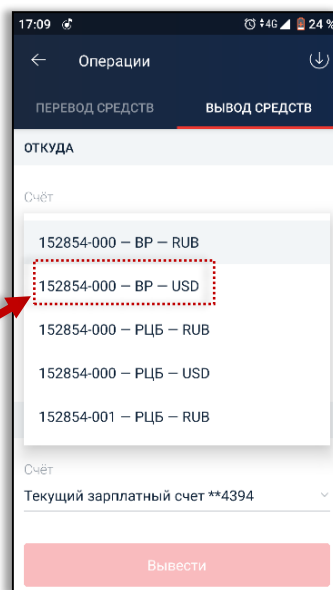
17:09 24 %

Операции

ПЕРЕВОД СРЕДСТВ

ВЫВОД СРЕДСТВ

ОТКУДА

Счёт

152854-000 — ВР — RUB

152854-000 — ВР — USD

152854-000 — РЦБ — RUB

152854-000 — РЦБ — USD

152854-001 — РЦБ — RUB

Счёт

Текущий зарплатный счет **4394

Вывести